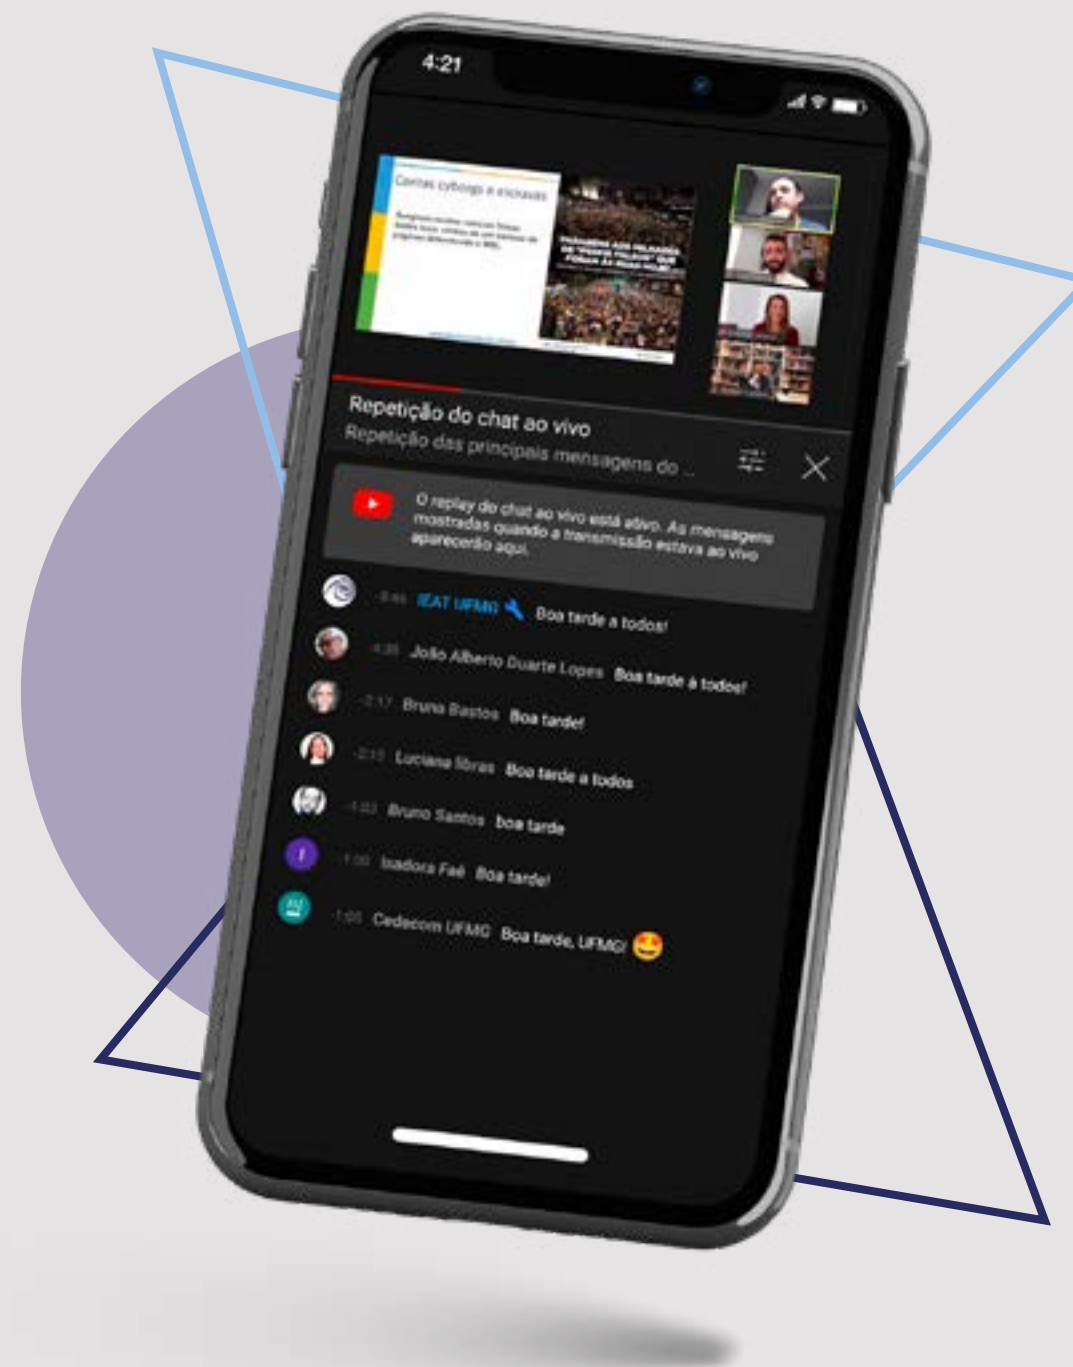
4:21

Contas cyborgs e inocuas

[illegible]

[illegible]

Repetição do chat ao vivo

Repetição das principais mensagens do ...

O replay do chat ao vivo está ativo. As mensagens mostradas quando a transmissão estava ao vivo aparecerão aqui.

-5:45 IEAT UFMG Boa tarde a todos!

-4:35 João Alberto Duarte Lopes Boa tarde à todos!

-2:17 Bruna Bastos Boa tarde!

-2:15 Luciana libras Boa tarde a todos

-1:03 Bruno Santos boa tarde

-1:00 Isadora Faé Boa tarde!

-1:05 Cedecom UFMG Boa tarde, UFMG! 😍